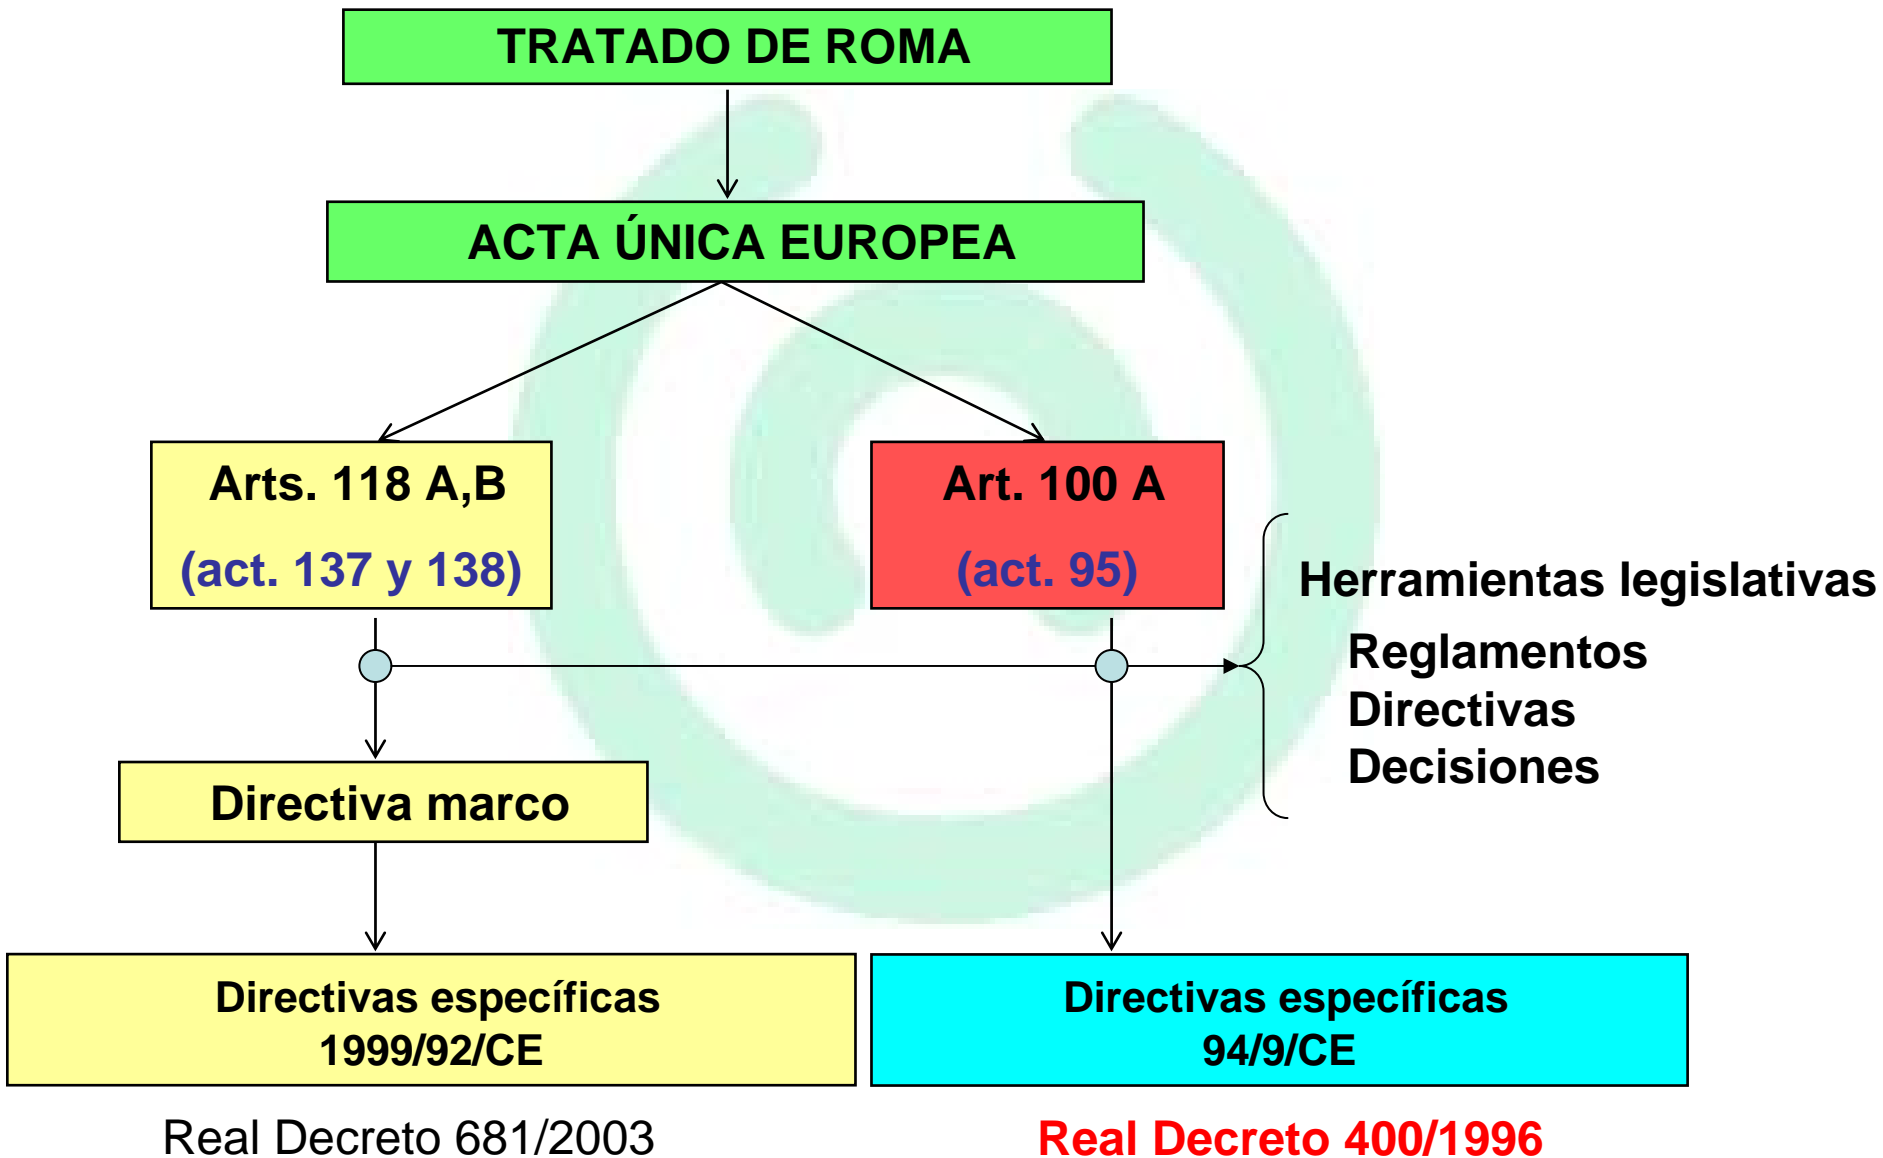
TRATADO DE ROMA

ACTA ÚNICA EUROPEA

Arts. 118 A,B
(act. 137 y 138)

Art. 100 A
(act. 95)

Herramientas legislativas
Reglamentos
Directivas
Decisiones

Directiva marco

Directivas específicas
1999/92/CE

Directivas específicas
94/9/CE

Real Decreto 681/2003

Real Decreto 400/1996